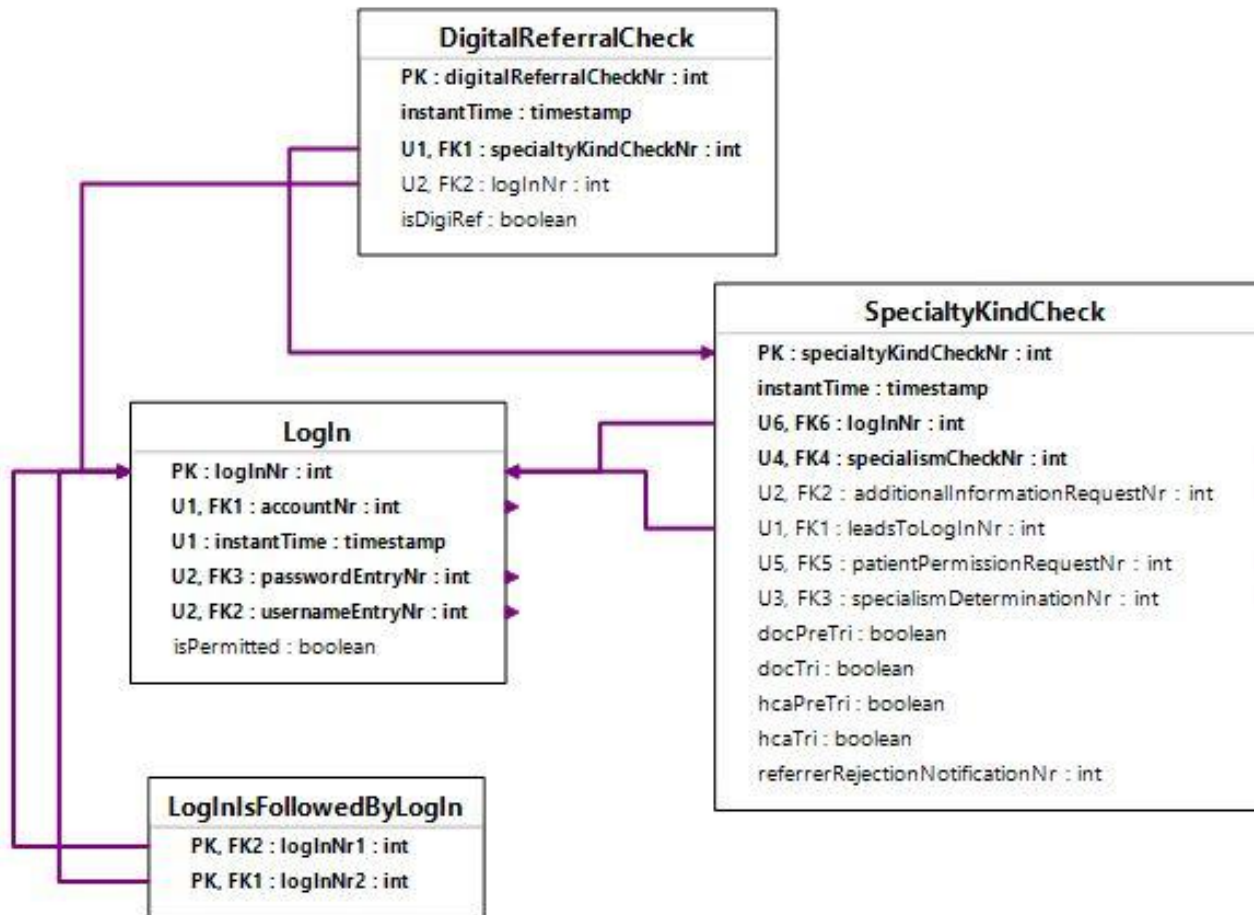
DigitalReferralCheck
PK : digitalReferralCheckNr : int
instantTime : timestamp
U1, FK1 : specialtyKindCheckNr : int
U2, FK2 : logInNr : int
isDigiRef : boolean

SpecialtyKindCheck
PK : specialtyKindCheckNr : int
instantTime : timestamp
U6, FK6 : logInNr : int
U4, FK4 : specialismCheckNr : int
U2, FK2 : additionalInformationRequestNr : int
U1, FK1 : leadsToLogInNr : int
U5, FK5 : patientPermissionRequestNr : int
U3, FK3 : specialismDeterminationNr : int
docPreTri : boolean
docTri : boolean
hcaPreTri : boolean
hcaTri : boolean
referrerRejectionNotificationNr : int

LogIn
PK : logInNr : int
U1, FK1 : accountNr : int
U1 : instantTime : timestamp
U2, FK3 : passwordEntryNr : int
U2, FK2 : usernameEntryNr : int
isPermitted : boolean

LogInIsFollowedByLogIn
PK, FK2 : logInNr1 : int
PK, FK1 : logInNr2 : int